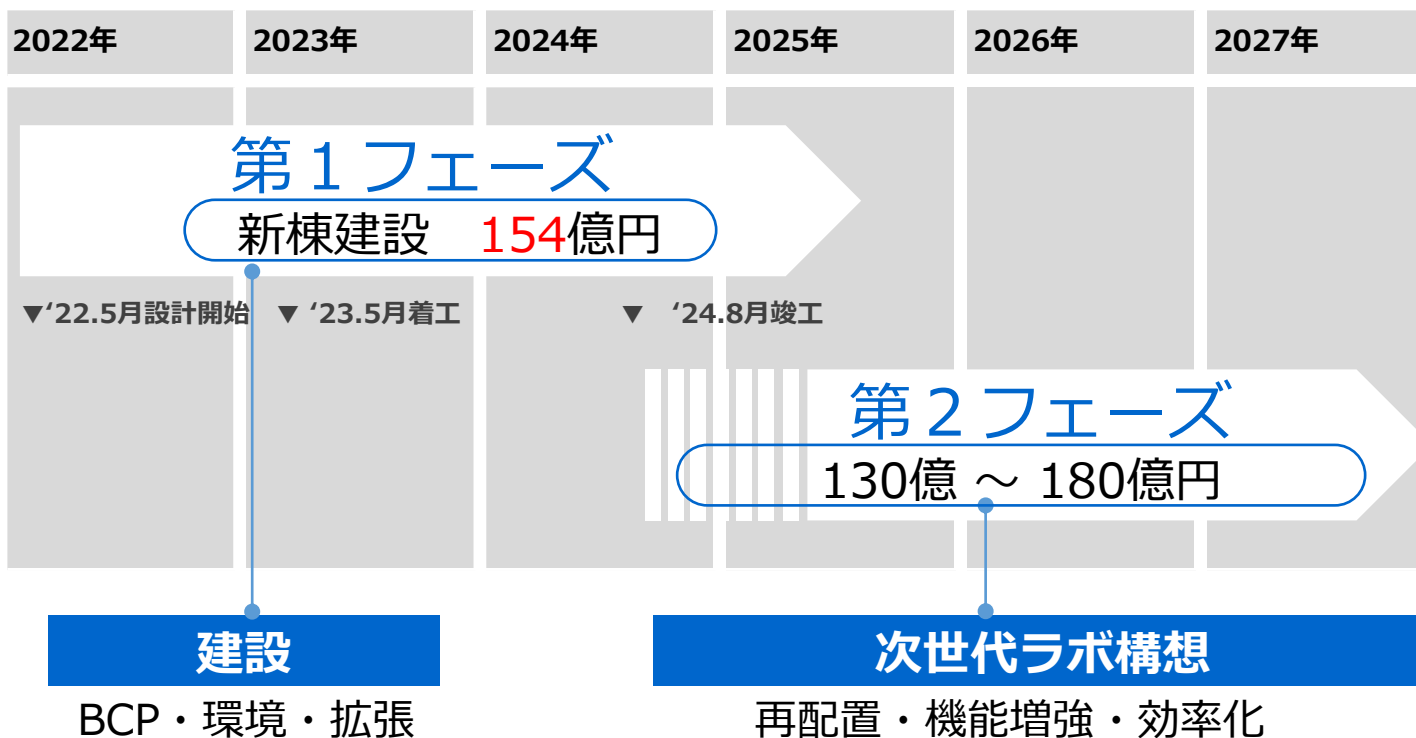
| 2022年 | 2023年 | 2024年 | 2025年 | 2026年 | 2027年 |
|---|---|---|---|---|---|

第１フェーズ

新棟建設　154億円

▼'22.5月設計開始　▼ '23.5月着工　▼　'24.8月竣工

第２フェーズ

130億 ～ 180億円

建設

BCP・環境・拡張

次世代ラボ構想

再配置・機能増強・効率化